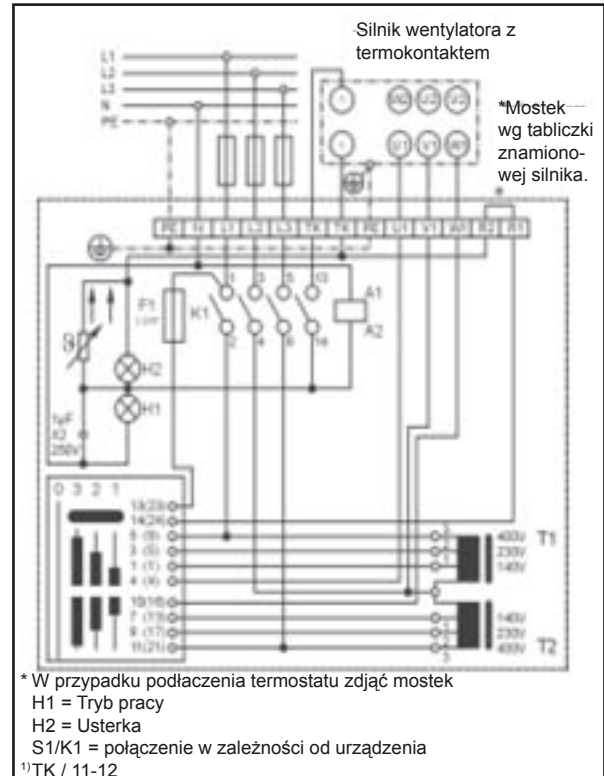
Silnik wentylatora z termokontaktem

L1
L2
L3
N
PE

*Mostek wg tabliczki znamionowej silnika.

PE N L1 L2 L3 TK TK PE U1 V1 W1 R2 R1

F1
K1
1 3 5 13
2 4 6 14
A1
A2
H2
H1
1µF
X2
250V

0 3 2 1
13(23)
14(24)
5 (5)
3 (3)
1 (1)
4 (4)
10(16)
7 (13)
9 (17)
11(21)

400V
230V
140V
T1
140V
230V
400V
T2

* W przypadku podłaczenia termostatu zdjąć mostek
H1 = Tryb pracy
H2 = Usterka
S1/K1 = połączenie w zależności od urządzenia
¹⁾TK / 11-12